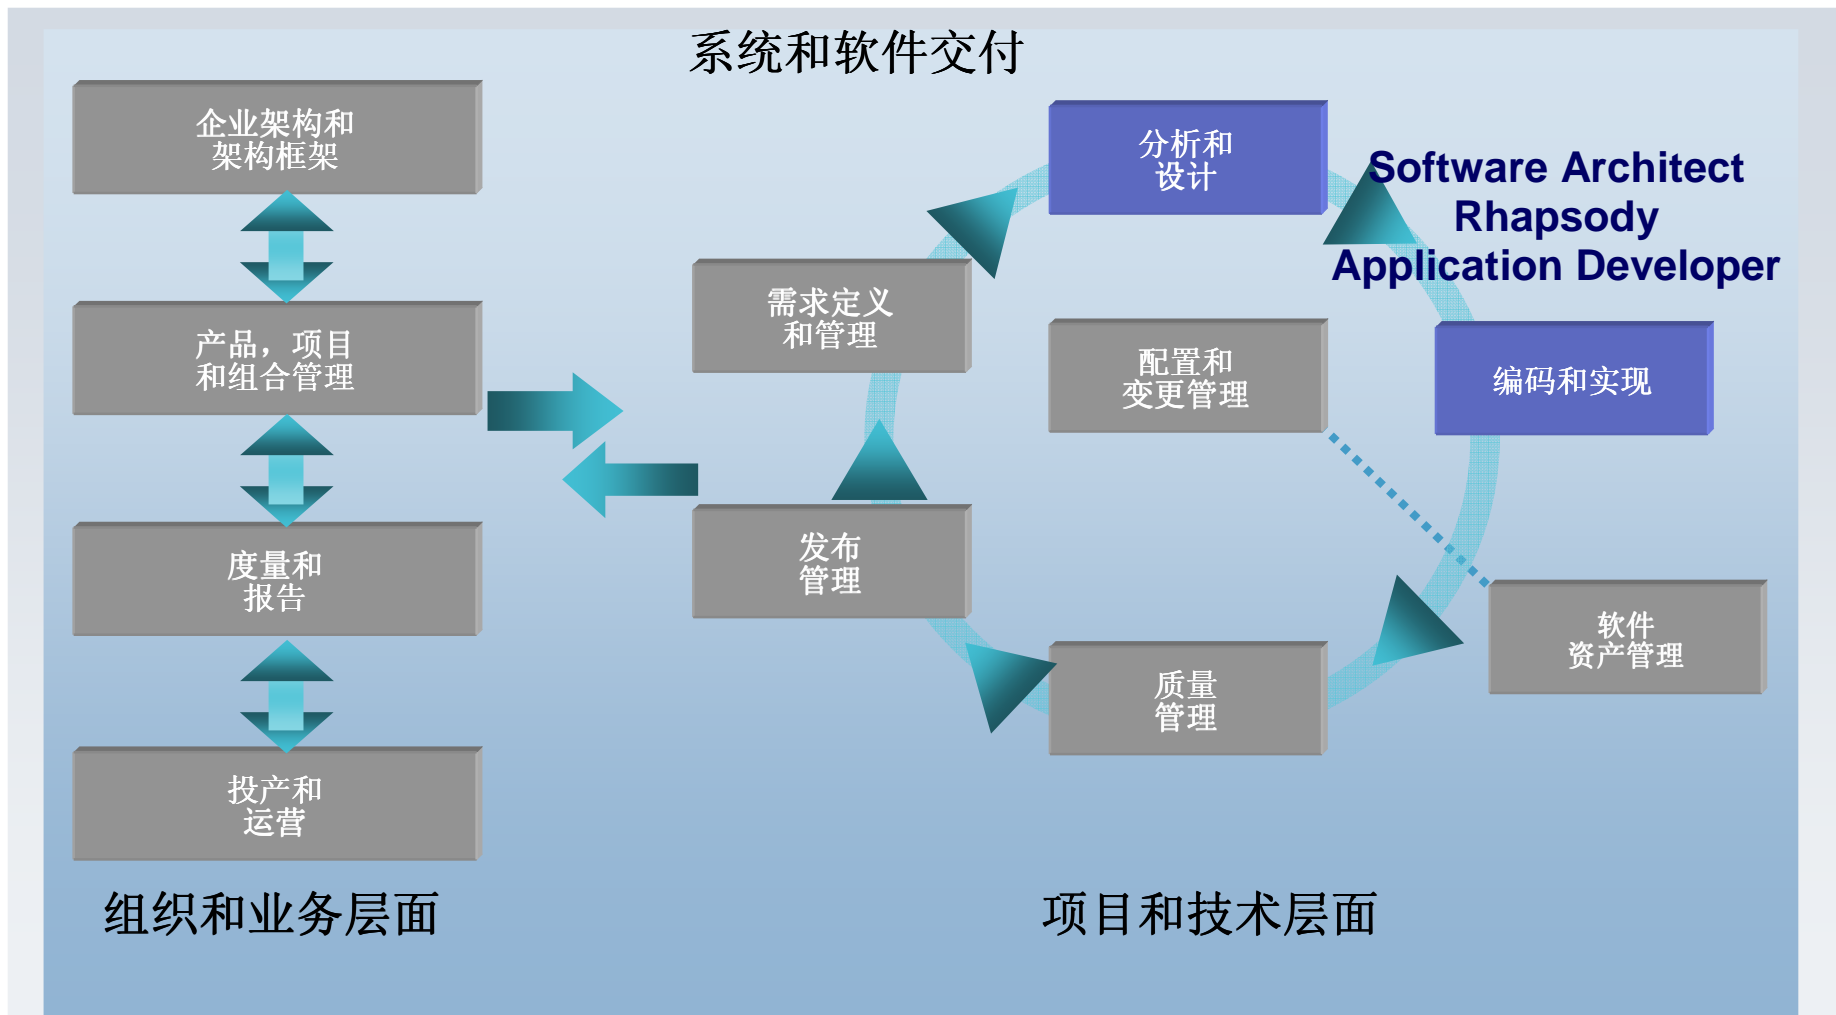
系统和软件交付

企业架构和
架构框架

产品，项目
和组合管理

度量和
报告

投产和
运营

需求定义
和管理

发布
管理

分析和
设计

配置和
变更管理

质量
管理

Software Architect
Rhapsody
Application Developer

编码和实现

软件
资产管理

组织和业务层面

项目和技术层面